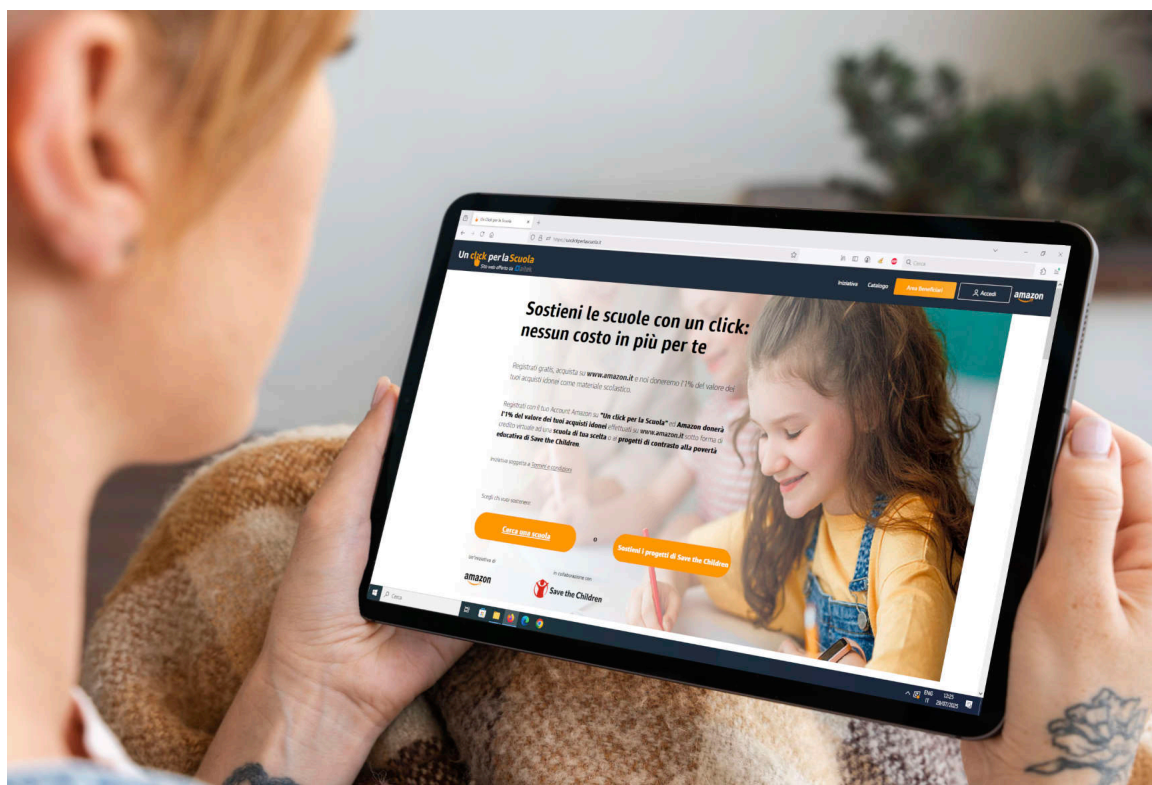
Un click per la Scuola

https://unclickperlascuola.it

Un click per la Scuola
Sito web offerto da Amazon

Iniziative Catalogo Area Beneficiari Accedi amazon

Sostieni le scuole con un click: nessun costo in più per te

Registrati gratis, acquista su www.amazon.it e noi doneremo l'1% del valore dei tuoi acquisti idonei come materiale scolastico.

Registrati con il tuo Account Amazon su "Un click per la Scuola" ed Amazon donerà l'1% del valore dei tuoi acquisti idonei effettuati su www.amazon.it sotto forma di credito virtuale ad una scuola di tua scelta o ai progetti di contrasto alla povertà educativa di Save the Children

Iniziativa soggetta a Termini e condizioni

Scegli chi vuoi sostenere:

Cerca una scuola

o

Sostieni i progetti di Save the Children

Un'iniziativa di
amazon

In collaborazione con
Save the Children

Cerca

ENG IT 12:23 29/07/2025